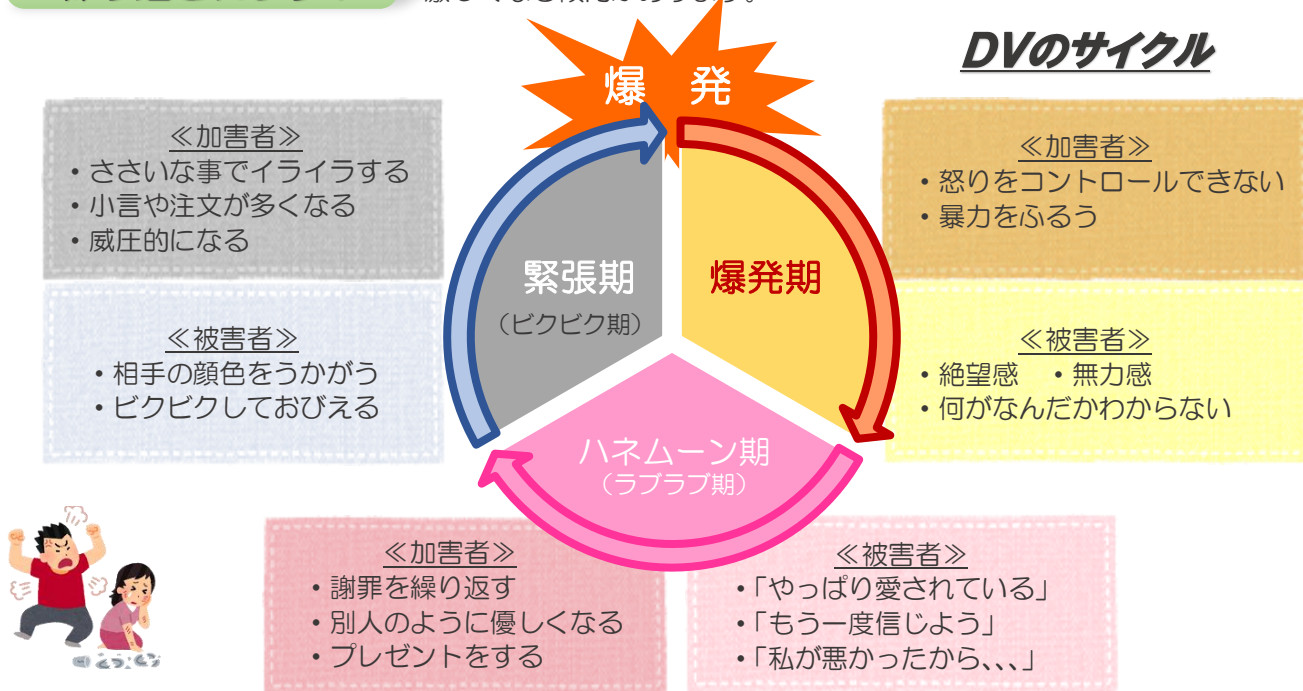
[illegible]

DVのサイクル

爆　発

≪加害者≫
・ささいな事でイライラする
・小言や注文が多くなる
・威圧的になる

≪被害者≫
・相手の顔色をうかがう
・ビクビクしておびえる

緊張期
（ビクビク期）

爆発期

≪加害者≫
・怒りをコントロールできない
・暴力をふるう

≪被害者≫
・絶望感　・無力感
・何がなんだかわからない

ハネムーン期
（ラブラブ期）

≪加害者≫
・謝罪を繰り返す
・別人のように優しくなる
・プレゼントをする

≪被害者≫
・「やっぱり愛されている」
・「もう一度信じよう」
・「私が悪かったから、、、」